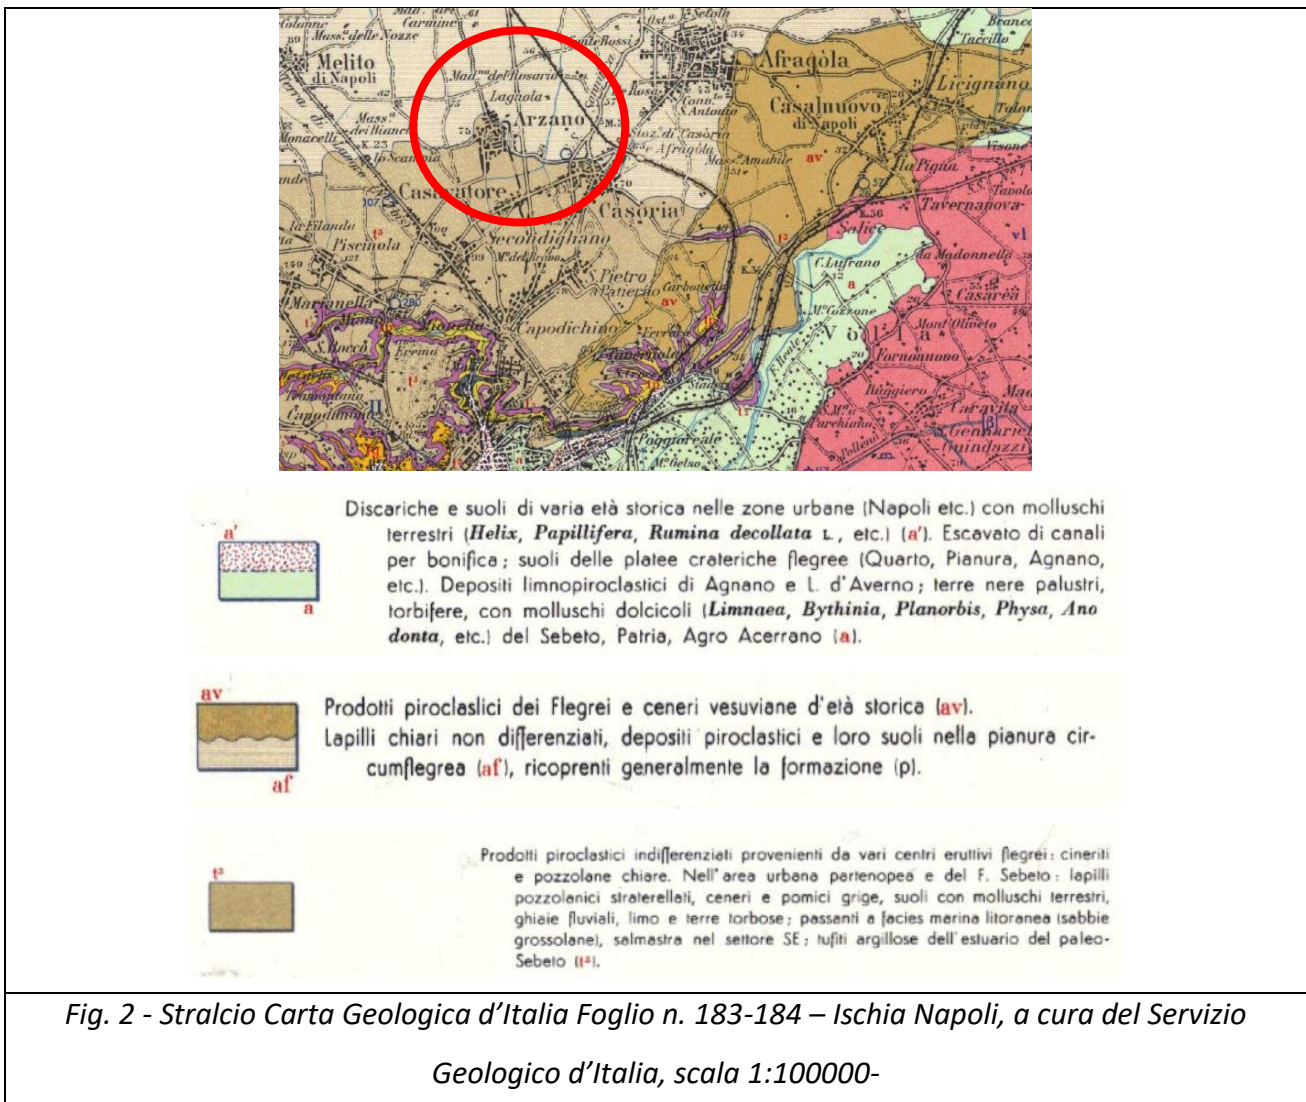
Melito di Napoli
Mass.a delle Nozze
Carmine
Afragola
Casalnuovo di Napoli
Licignano
Mad.na del Rosario
Lagnola
Arzano
Casoria
Casavatore
Secondigliano
Piscinola
Capodichino
S. Pietro Patierno
Tavernanova
Casarea
Mont'Oliveto
Fornonuovo
Poggioreale
La Pigna
C. Lufrano
Volla
Cercola
Marianella
S. Rocco
Capodimonte
av
a
vl
t³
Monarelli
Miano
Ponticelli
Poggioreale

a'

a

Discariche e suoli di varia età storica nelle zone urbane (Napoli etc.) con molluschi terrestri (**Helix**, **Papillifera**, **Rumina decollata** L., etc.) (a'). Escavato di canali per bonifica; suoli delle platee crateriche flegree (Quarto, Pianura, Agnano, etc.). Depositi limnopiroclastici di Agnano e L. d'Averno; terre nere palustri, torbifere, con molluschi dolcicoli (**Limnaea**, **Bythinia**, **Planorbis**, **Physa**, **Anodonta**, etc.) del Sebeto, Patria, Agro Acerrano (a).

av

af

Prodotti piroclastici dei Flegrei e ceneri vesuviane d'età storica (av).
Lapilli chiari non differenziati, depositi piroclastici e loro suoli nella pianura circumflegrea (af), ricoprenti generalmente la formazione (p).

t³

Prodotti piroclastici indifferenziati provenienti da vari centri eruttivi flegrei: cineriti e pozzolane chiare. Nell'area urbana partenopea e del F. Sebeto: lapilli pozzolanici straterellati, ceneri e pomici grige, suoli con molluschi terrestri, ghiaie fluviali, limo e terre torbose; passanti a facies marina litoranea (sabbie grossolane), salmastra nel settore SE; tufiti argillose dell'estuario del paleo-Sebeto (t³).

Fig. 2 - Stralcio Carta Geologica d'Italia Foglio n. 183-184 – Ischia Napoli, a cura del Servizio Geologico d'Italia, scala 1:100000-